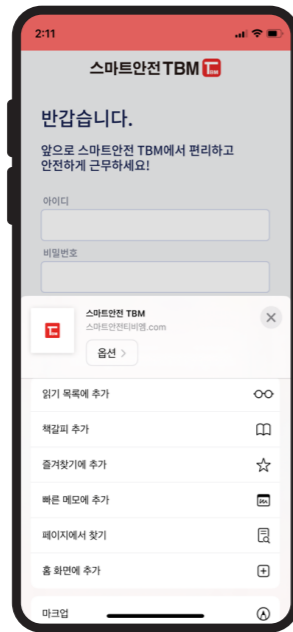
2:11

스마트안전 TBM TBM

반갑습니다.

앞으로 스마트안전 TBM에서 편리하고 안전하게 근무하세요!

아이디

비밀번호

스마트안전 TBM
스마트안전티비엠.com

옵션 >

읽기 목록에 추가

책갈피 추가

즐겨찾기에 추가

빠른 메모에 추가

페이지에서 찾기

홈 화면에 추가

마크업